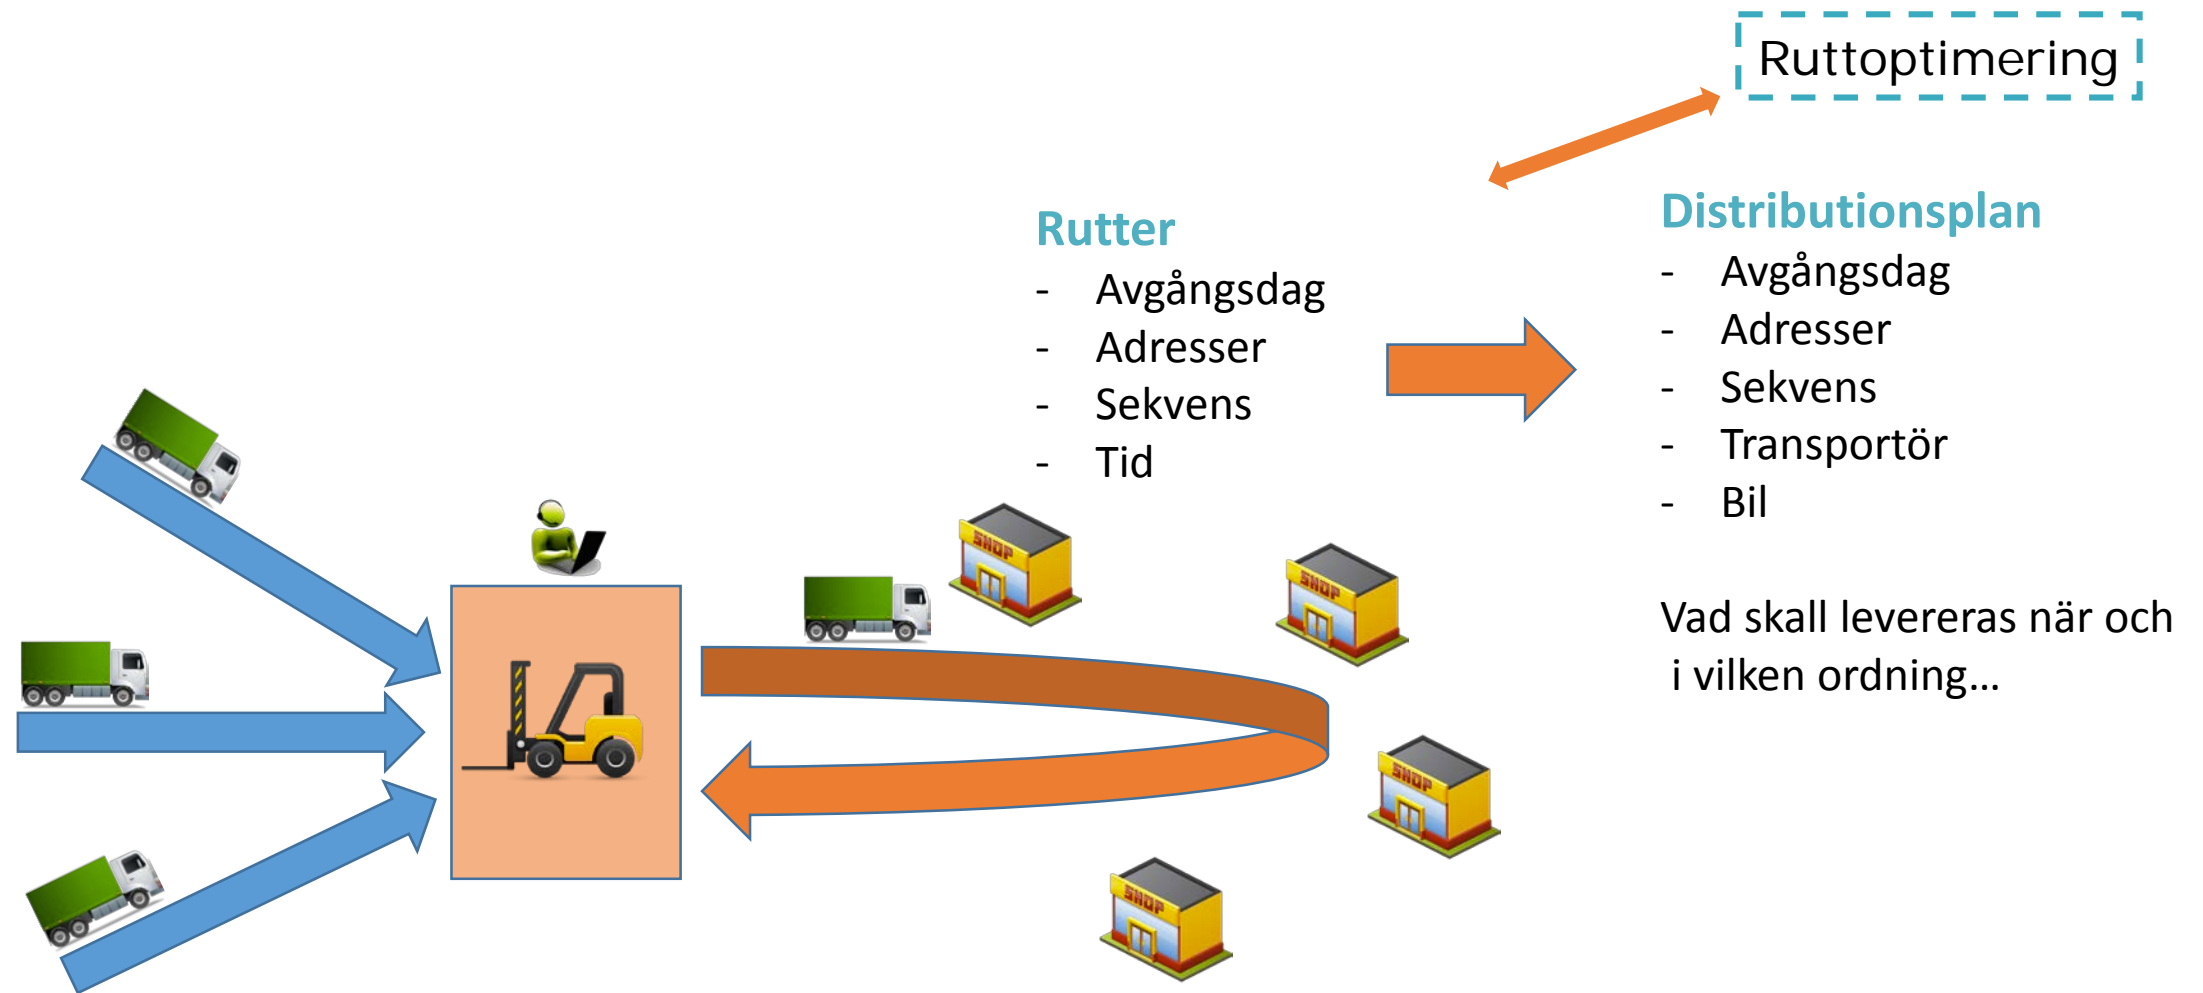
Ruttoptimering

Rutter
- Avgångsdag
- Adresser
- Sekvens
- Tid

Distributionsplan
- Avgångsdag
- Adresser
- Sekvens
- Transportör
- Bil

Vad skall levereras när och i vilken ordning…

SHOP

SHOP

SHOP

SHOP